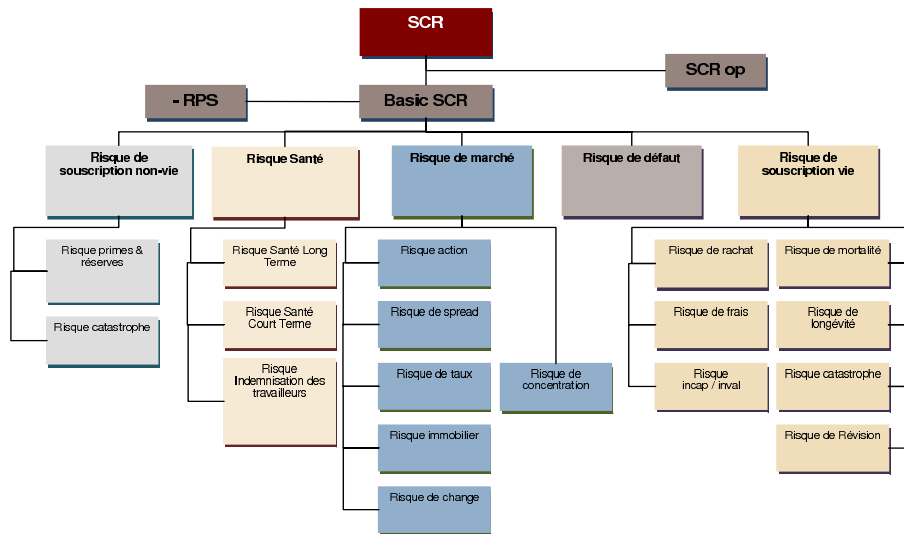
SCR

SCR op

- RPS

Basic SCR

Risque de souscription non-vie

Risque Santé

Risque de marché

Risque de défaut

Risque de souscription vie

Risque primes & réserves

Risque catastrophe

Risque Santé Long Terme

Risque Santé Court Terme

Risque Indemnisation des travailleurs

Risque action

Risque de spread

Risque de taux

Risque immobilier

Risque de change

Risque de concentration

Risque de rachat

Risque de frais

Risque incap / inval

Risque de mortalité

Risque de longévité

Risque catastrophe

Risque de Révision